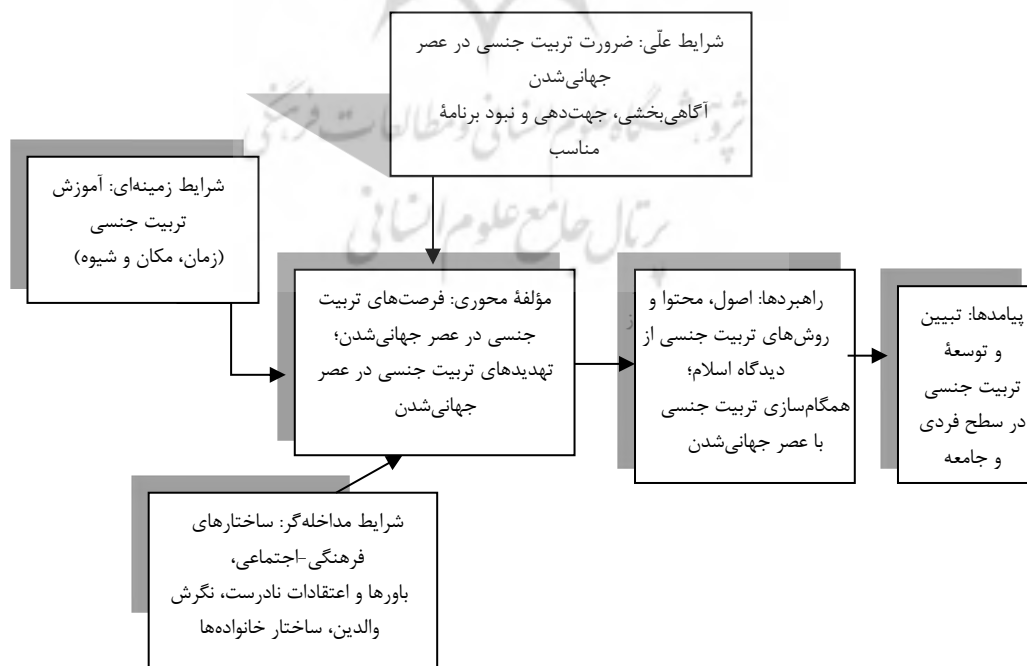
شرایط علّی: ضرورت تربیت جنسی در عصر جهانی‌شدن
آگاهی‌بخشی، جهت‌دهی و نبود برنامهٔ مناسب

شرایط زمینه‌ای: آموزش تربیت جنسی
(زمان، مکان و شیوه)

مؤلفهٔ محوری: فرصت‌های تربیت جنسی در عصر جهانی‌شدن؛ تهدیدهای تربیت جنسی در عصر جهانی‌شدن

راهبردها: اصول، محتوا و روش‌های تربیت جنسی از دیدگاه اسلام؛ همگام‌سازی تربیت جنسی با عصر جهانی‌شدن

پیامدها: تبیین و توسعهٔ تربیت جنسی در سطح فردی و جامعه

شرایط مداخله‌گر: ساختارهای فرهنگی-اجتماعی،
باورها و اعتقادات نادرست، نگرش والدین، ساختار خانواده‌ها

پژوهشگاه علوم انسانی و مطالعات فرهنگی
پرتال جامع علوم انسانی